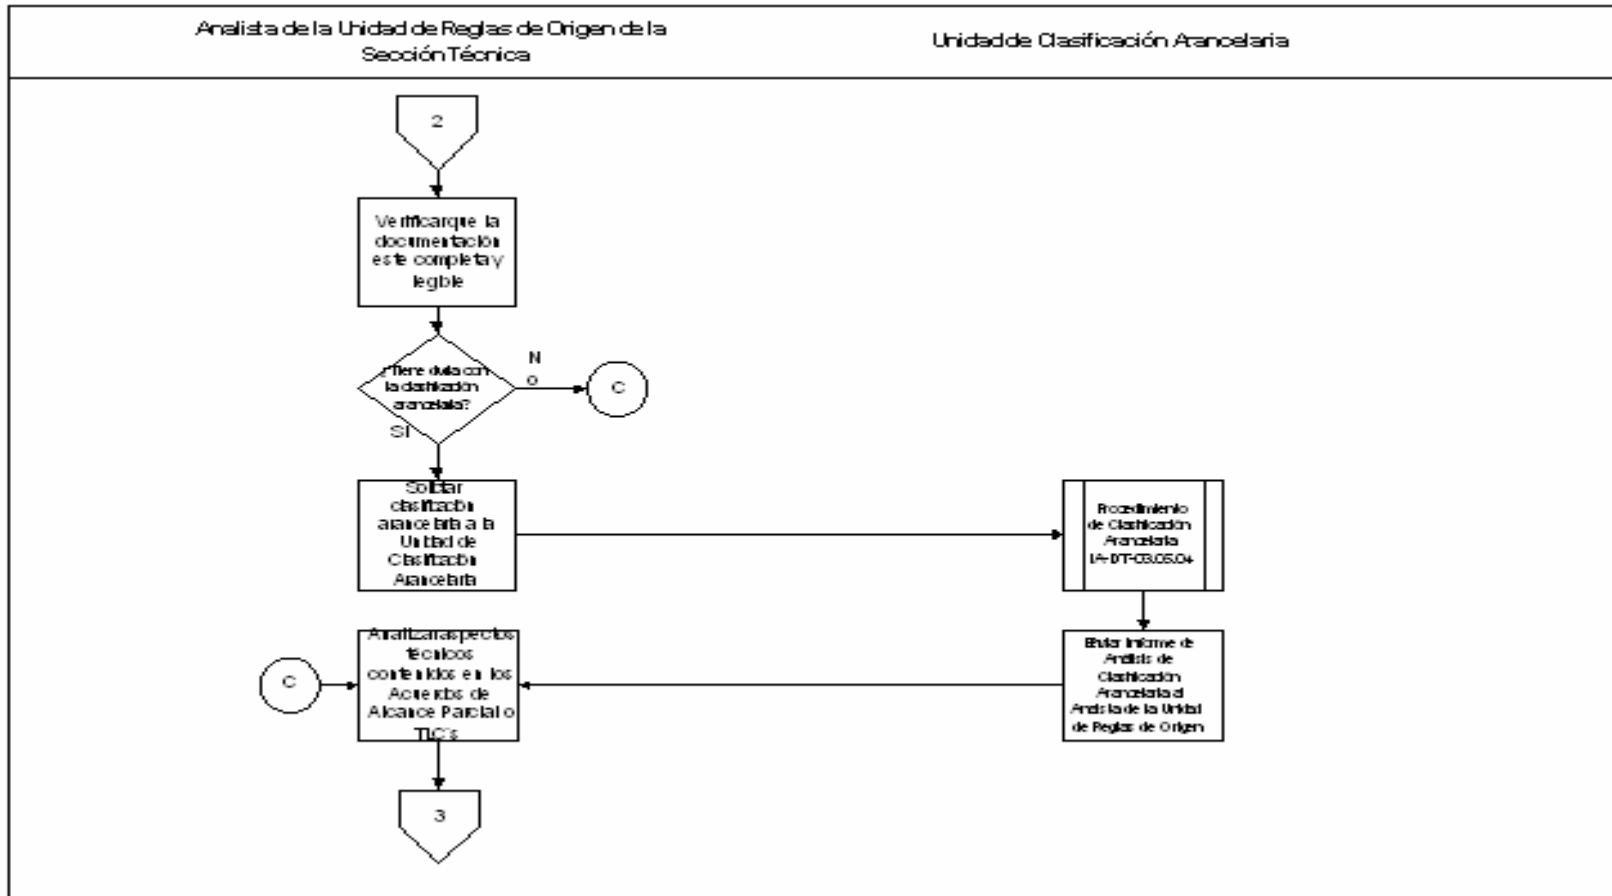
Analista de la Unidad de Reglas de Origen de la Sección Técnica

Unidad de Clasificación Arancelaria

2

Verificar que la documentación este completa y legible

¿Tiene duda con la clasificación arancelaria?

NO

C

SI

Solicitar clasificación arancelaria a la Unidad de Clasificación Arancelaria

Procedimiento de Clasificación Arancelaria IA-DT-03.05.04

Emitir Informe de Análisis de Clasificación Arancelaria al Analista de la Unidad de Reglas de Origen

C

Analizar aspectos técnicos contenidos en los Acuerdos de Alcance Parcial o TLC's

3